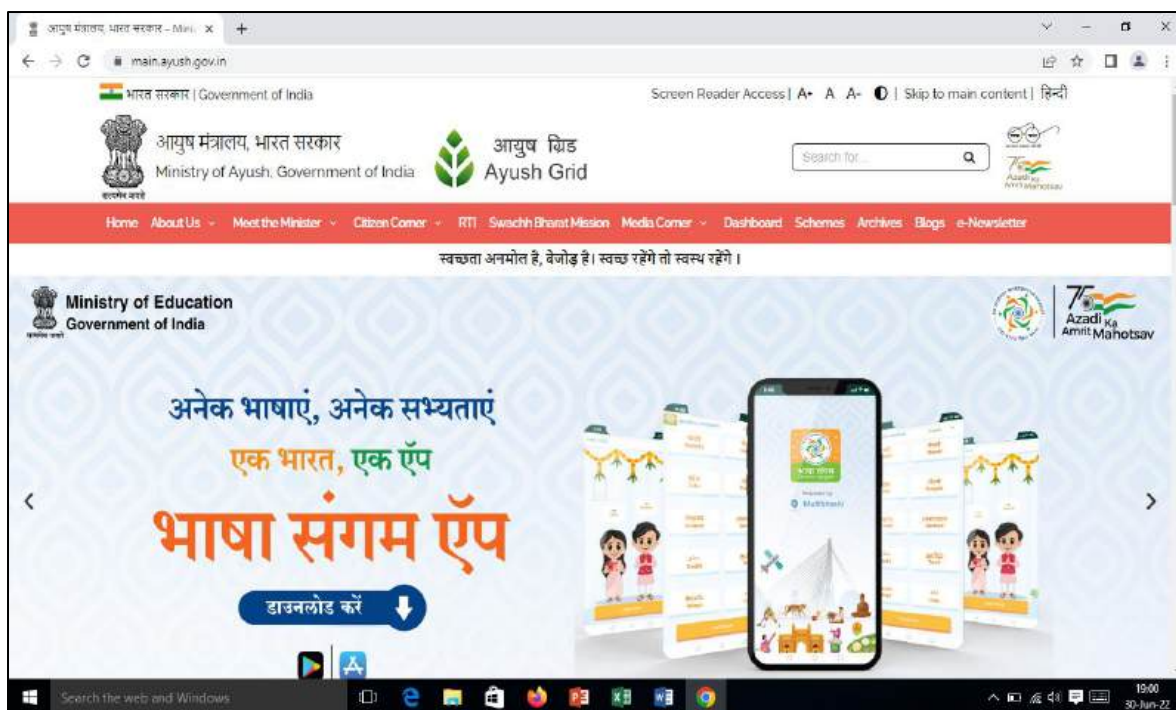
आयुष मंत्रालय, भारत सरकार – Mini ×

main.ayush.gov.in

भारत सरकार | Government of India

Screen Reader Access | A+ A A- | Skip to main content | हिन्दी

सत्यमेव जयते

आयुष मंत्रालय, भारत सरकार
Ministry of Ayush, Government of India

आयुष ग्रिड
Ayush Grid

Search for...

Azadi Ka Amrit Mahotsav

Home About Us Meet the Minister Citizen Corner RTI Swachh Bharat Mission Media Corner Dashboard Schemes Archives Blogs e-Newsletter

स्वच्छता अनमोल है, बेजोड़ है। स्वच्छ रहेंगे तो स्वस्थ रहेंगे।

Ministry of Education
Government of India

Azadi Ka Amrit Mahotsav

अनेक भाषाएं, अनेक सभ्यताएं

एक भारत, एक ऍप

भाषा संगम ऍप

डाउनलोड करें

Search the web and Windows

19:00
30-Jun-22